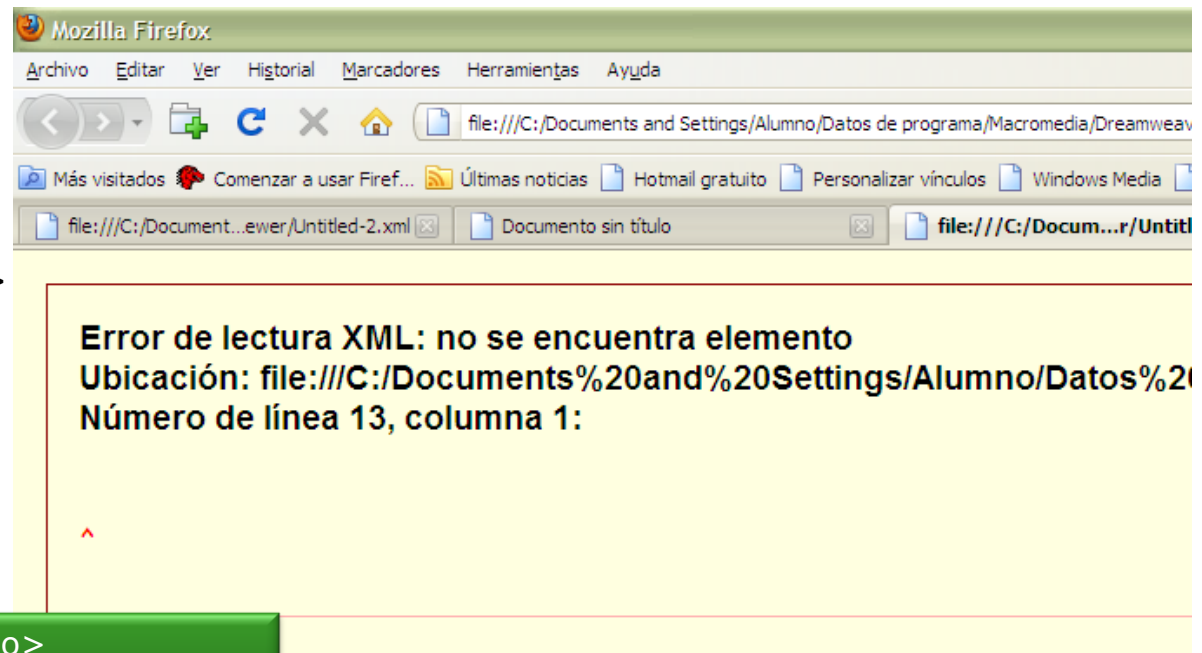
Mozilla Firefox

Archivo Editar Ver Historial Marcadores Herramientas Ayuda

file:///C:/Documents and Settings/Alumno/Datos de programa/Macromedia/Dreamweav

Más visitados Comenzar a usar Firef... Últimas noticias Hotmail gratuito Personalizar vínculos Windows Media

file:///C:/Document...ewer/Untitled-2.xml Documento sin título file:///C:/Docum...r/Untitl

Error de lectura XML: no se encuentra elemento
Ubicación: file:///C:/Documents%20and%20Settings/Alumno/Datos%2
Número de línea 13, columna 1:

^

o>